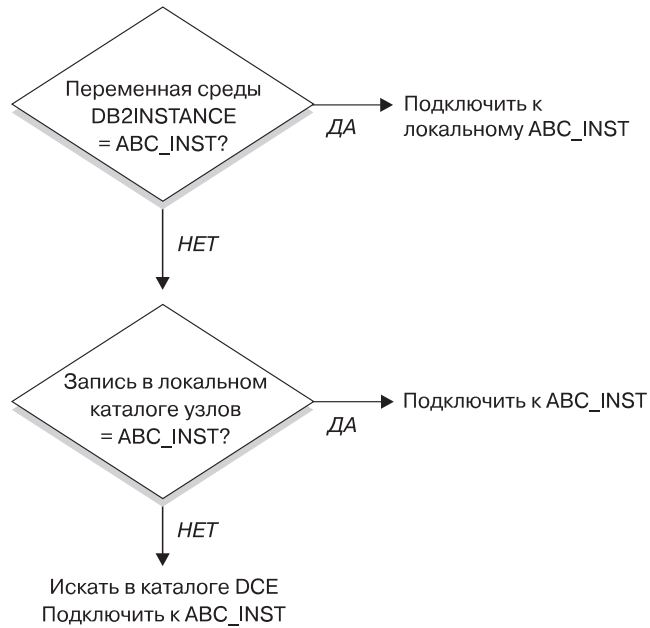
Переменная среды DB2INSTANCE = ABC_INST?

ДА

Подключить к локальному ABC_INST

НЕТ

Запись в локальном каталоге узлов = ABC_INST?

ДА

Подключить к ABC_INST

НЕТ

Искать в каталоге DCE
Подключить к ABC_INST